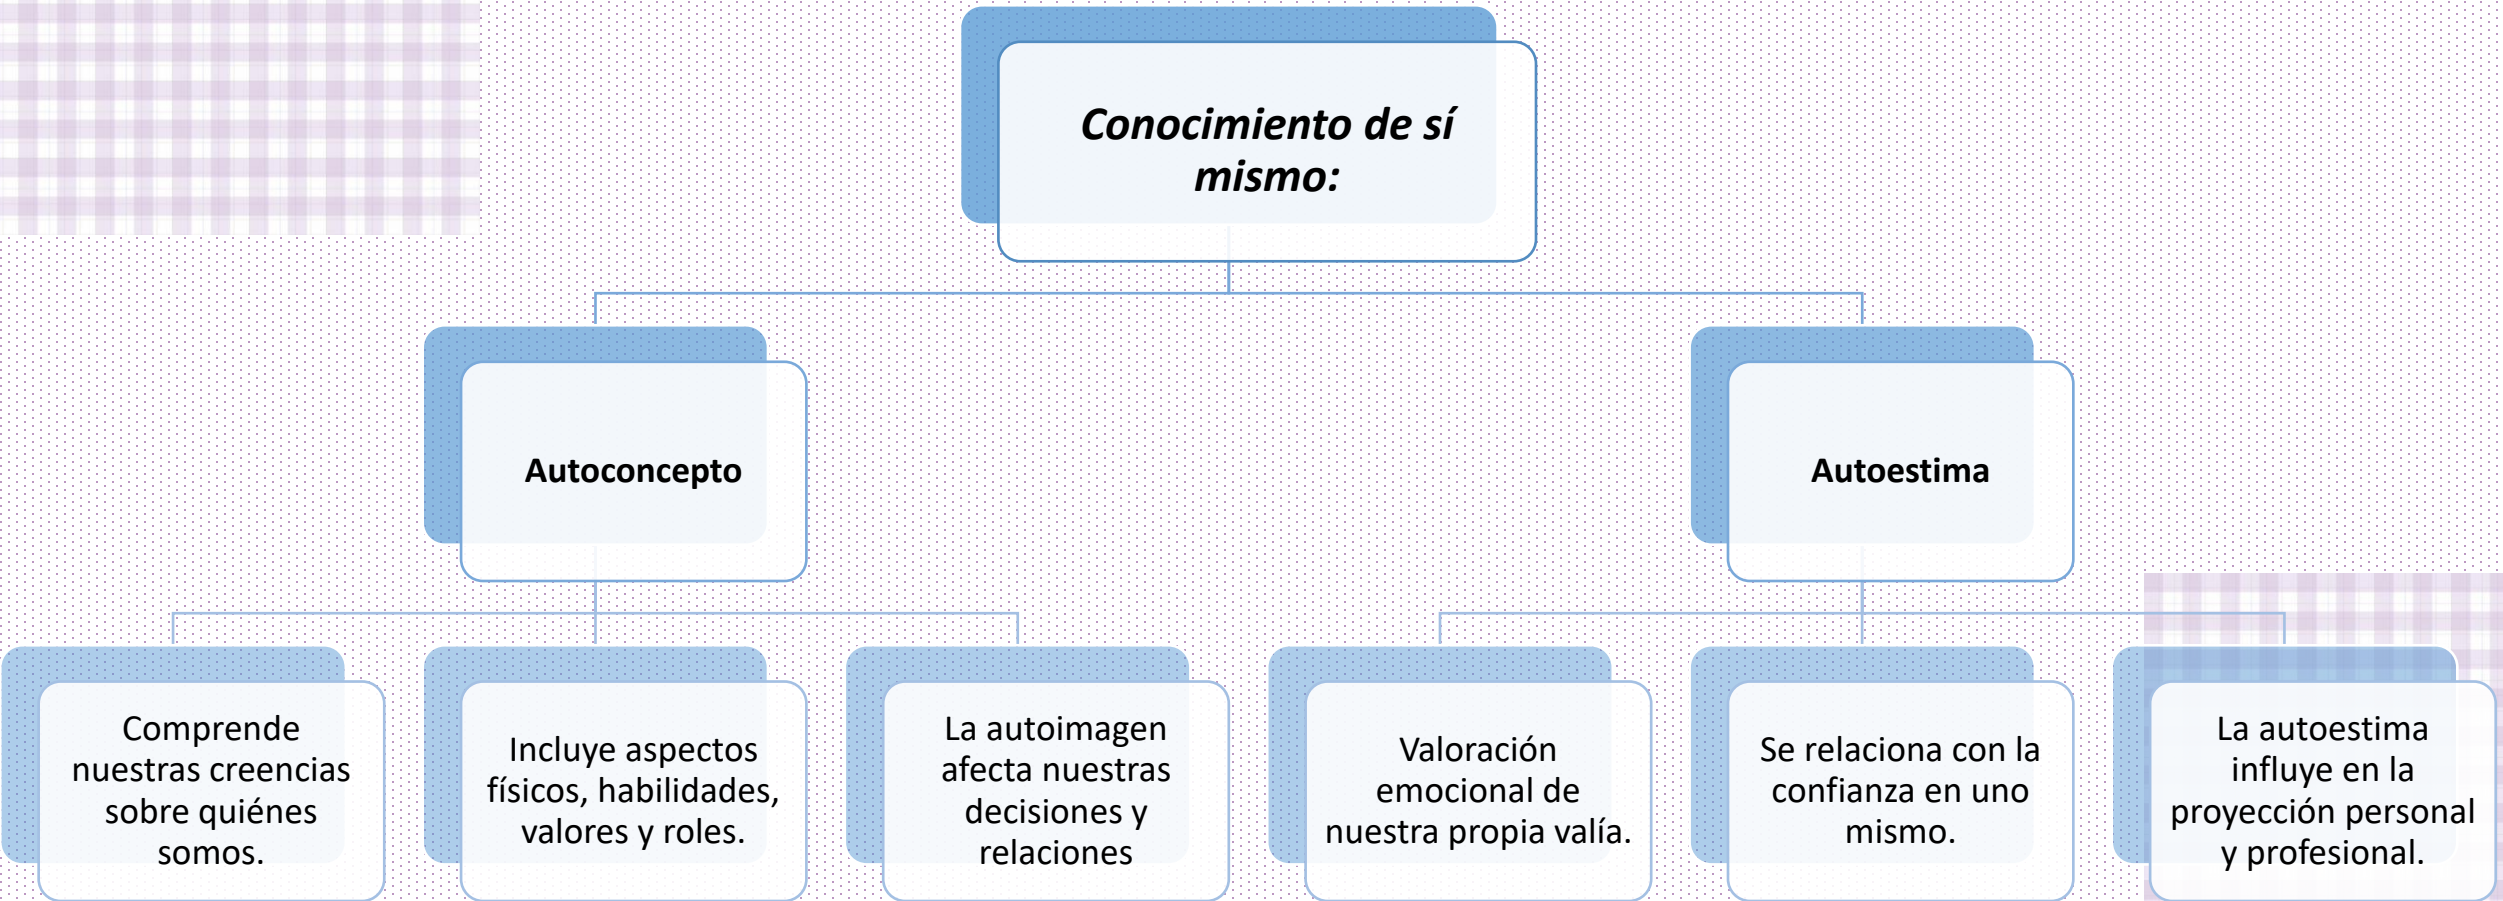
Conocimiento de sí mismo:

Autoconcepto

Autoestima

Comprende nuestras creencias sobre quiénes somos.

Incluye aspectos físicos, habilidades, valores y roles.

La autoimagen afecta nuestras decisiones y relaciones

Valoración emocional de nuestra propia valía.

Se relaciona con la confianza en uno mismo.

La autoestima influye en la proyección personal y profesional.